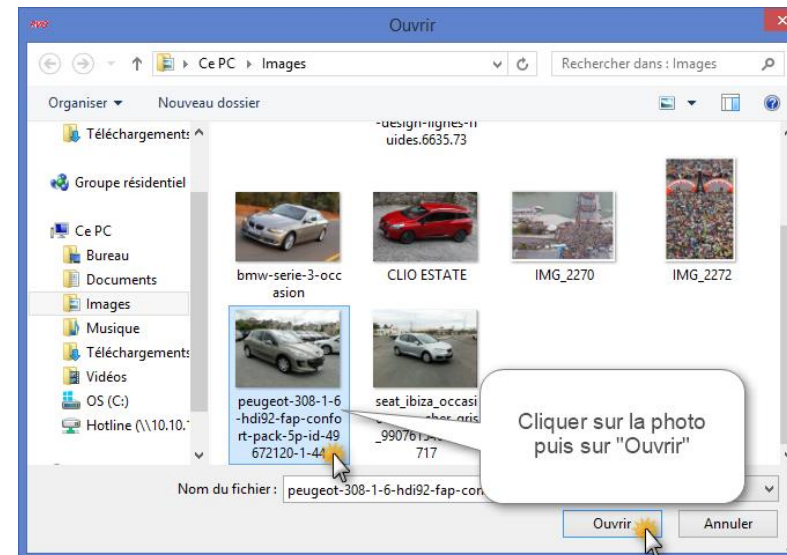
Ouvrir

Ce PC ▸ Images

Rechercher dans : Images

Organiser ▾

Nouveau dossier

Téléchargements

Groupe résidentiel

Ce PC

Bureau

Documents

Images

Musique

Téléchargements

Vidéos

OS (C:)

Hotline (\\10.10.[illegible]

-design-lignes-fluides.6635.73

bmw-serie-3-occasion

CLIO ESTATE

IMG_2270

IMG_2272

peugeot-308-1-6-hdi92-fap-confort-pack-5p-id-49672120-1-44

seat_ibiza_occasi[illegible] _990761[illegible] 717

Cliquer sur la photo puis sur "Ouvrir"

Nom du fichier : peugeot-308-1-6-hdi92-fap-con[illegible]

Ouvrir

Annuler